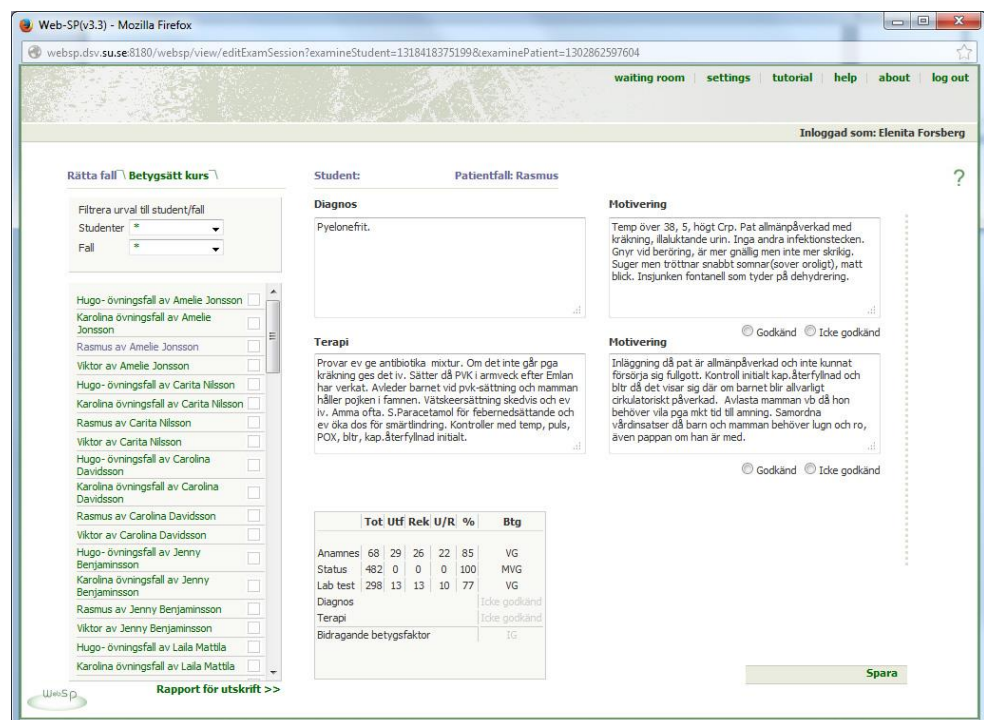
Web-SP(v3.3) - Mozilla Firefox

websp.dsv.su.se:8180/websp/view/editExamSession?examineStudent=1318418375199&examinePatient=1302862597604

waiting room | settings | tutorial | help | about | log out

Inloggad som: Elenita Forsberg

Rätta fall | Betygsätt kurs

Student:

Patientfall: Rasmus

?

Filtrera urval till student/fall

Studenter *

Fall *

Hugo- övningsfall av Amelie Jonsson

Karolina övningsfall av Amelie Jonsson

Rasmus av Amelie Jonsson

Viktor av Amelie Jonsson

Hugo- övningsfall av Carita Nilsson

Karolina övningsfall av Carita Nilsson

Rasmus av Carita Nilsson

Viktor av Carita Nilsson

Hugo- övningsfall av Carolina Davidsson

Karolina övningsfall av Carolina Davidsson

Rasmus av Carolina Davidsson

Viktor av Carolina Davidsson

Hugo- övningsfall av Jenny Benjaminsson

Karolina övningsfall av Jenny Benjaminsson

Rasmus av Jenny Benjaminsson

Viktor av Jenny Benjaminsson

Hugo- övningsfall av Laila Mattila

Karolina övningsfall av Laila Mattila

Rapport för utskrift >>

Diagnos

Pyelonefrit.

Motivering

Temp över 38, 5, högt Crp. Pat allmänpåverkad med kräkning, illaluktande urin. Inga andra infektionstecken. Gnyr vid beröring, är mer gnällig men inte mer skrilig. Suger men tröttnar snabbt somnar(sover oroligt), matt blick. Insjunken fontanell som tyder på dehydrering.

Godkänd Icke godkänd

Terapi

Provar ev ge antibiotika mixtur. Om det inte går pga kräkning ges det iv. Sätter då PVK i armveck efter Emlan har verkat. Avleder barnet vid pvk-sättning och mamman håller pojken i famnen. Vätskeersättning skedvis och ev iv. Amma ofta. S.Paracetamol för febernedsättande och ev öka dos för smärtlindring. Kontroller med temp, puls, POX, bltr, kap.återfyllnad initialt.

Motivering

Inläggning då pat är allmänpåverkad och inte kunnat försörja sig fullgott. Kontroll initialt kap.återfyllnad och bltr då det visar sig där om barnet blir allvarligt cirkulatoriskt påverkad. Avlasta mamman vb då hon behöver vila pga mkt tid till amning. Samordna vårdinsatser då barn och mamman behöver lugn och ro, även pappan om han är med.

Godkänd Icke godkänd

| | Tot | Utf | Rek | U/R | % | Btg |
|---|---|---|---|---|---|---|
| Anamnes | 68 | 29 | 26 | 22 | 85 | VG |
| Status | 482 | 0 | 0 | 0 | 100 | MVG |
| Lab test | 298 | 13 | 13 | 10 | 77 | VG |
| Diagnos | | | | | | Icke godkänd |
| Terapi | | | | | | Icke godkänd |
| Bidragande betygsfaktor | | | | | | IG |

Spara

WebSP